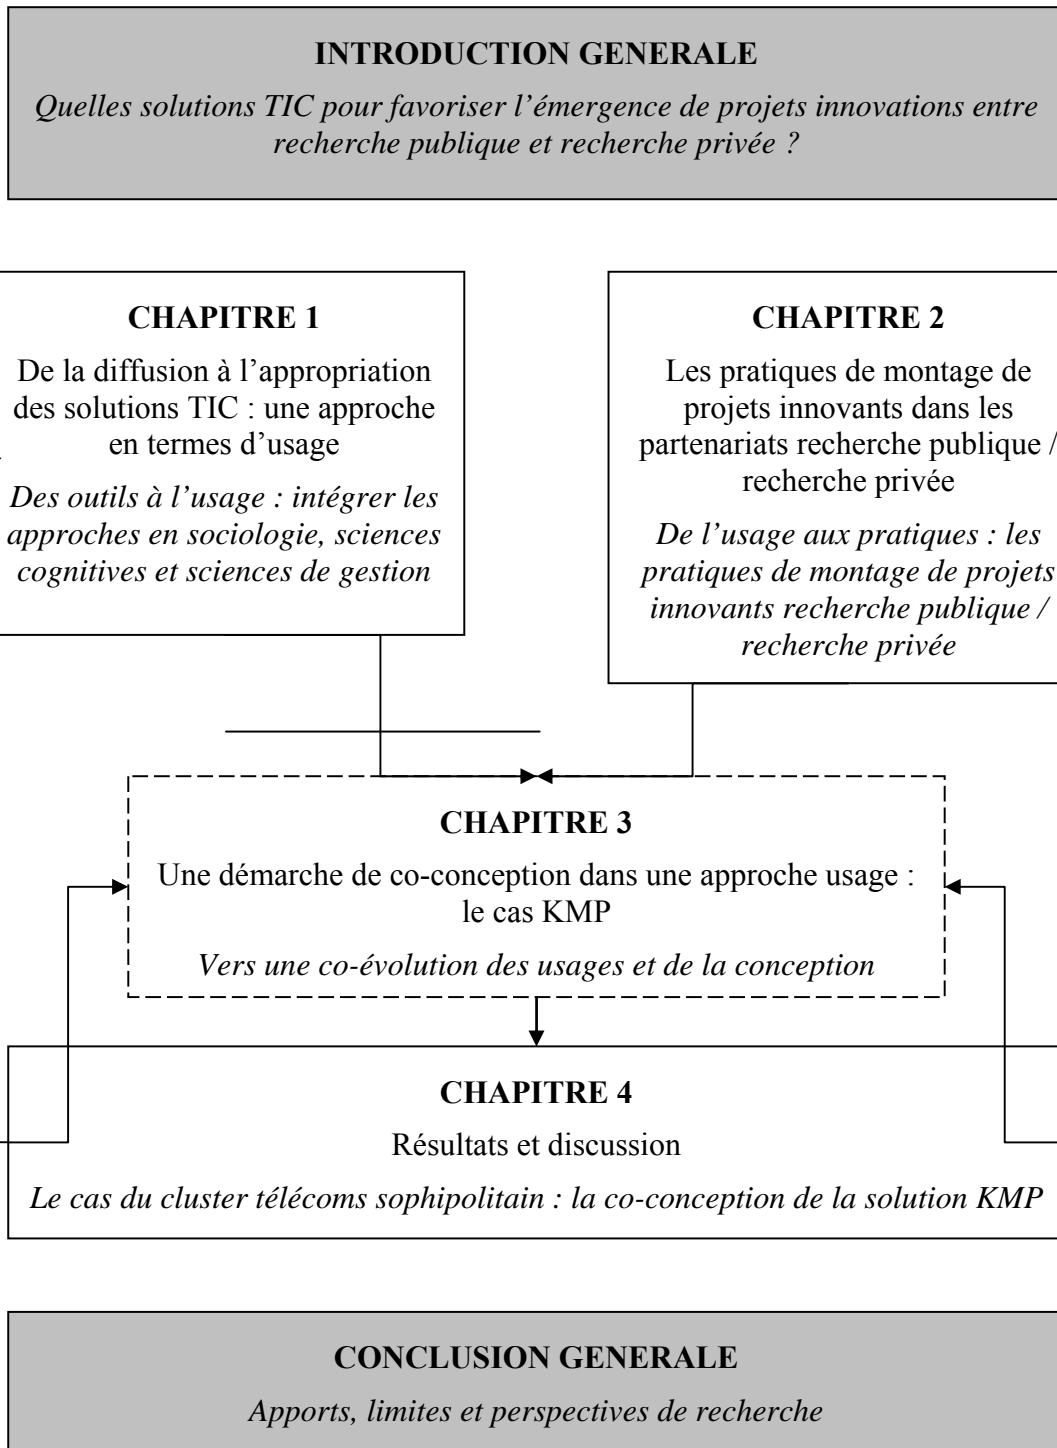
**INTRODUCTION GENERALE**

*Quelles solutions TIC pour favoriser l'émergence de projets innovations entre recherche publique et recherche privée ?*

**CHAPITRE 1**

De la diffusion à l'appropriation des solutions TIC : une approche en termes d'usage

*Des outils à l'usage : intégrer les approches en sociologie, sciences cognitives et sciences de gestion*

**CHAPITRE 2**

Les pratiques de montage de projets innovants dans les partenariats recherche publique / recherche privée

*De l'usage aux pratiques : les pratiques de montage de projets innovants recherche publique / recherche privée*

**CHAPITRE 3**

Une démarche de co-conception dans une approche usage : le cas KMP

*Vers une co-évolution des usages et de la conception*

**CHAPITRE 4**

Résultats et discussion

*Le cas du cluster télécoms sophipolitain : la co-conception de la solution KMP*

**CONCLUSION GENERALE**

*Apports, limites et perspectives de recherche*